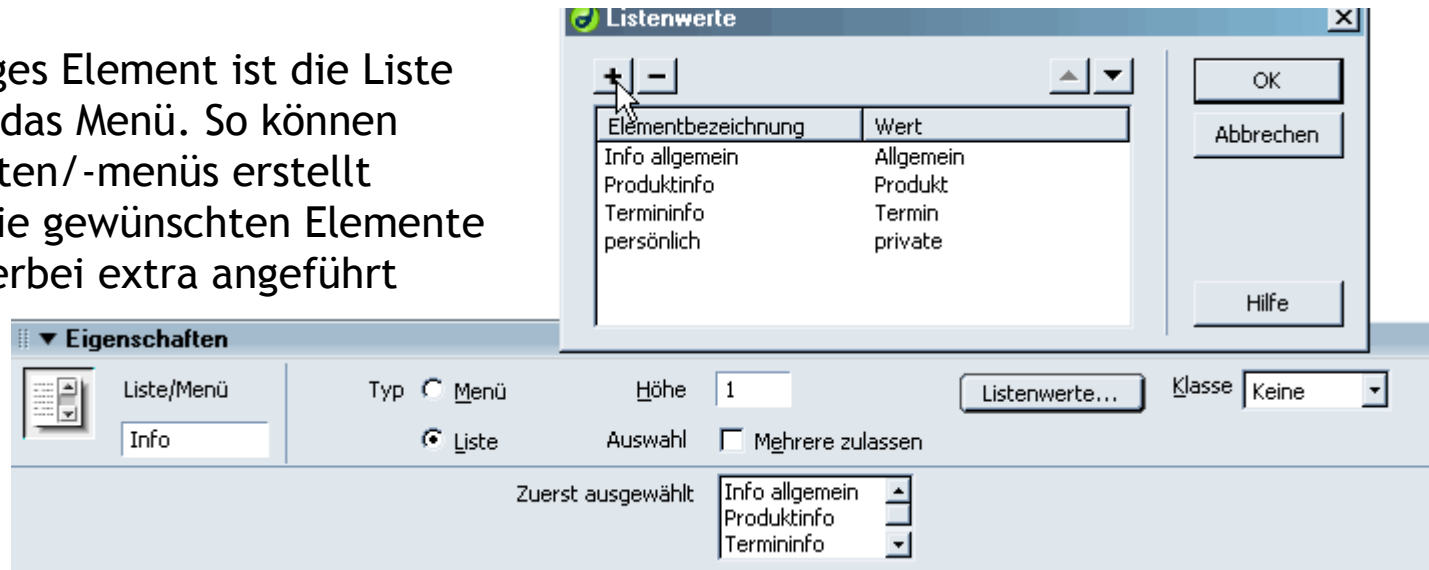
ges Element ist die Liste
das Menü. So können
ten/-menüs erstellt
ie gewünschten Elemente
erbei extra angeführt

Listenwerte

+ −

| Elementbezeichnung | Wert |
|---|---|
| Info allgemein | Allgemein |
| Produktinfo | Produkt |
| Termininfo | Termin |
| persönlich | private |

OK

Abbrechen

Hilfe

▼ Eigenschaften

Liste/Menü

Info

Typ Menü

Liste

Höhe 1

Auswahl Mehrere zulassen

Listenwerte...

Klasse Keine

Zuerst ausgewählt

Info allgemein
Produktinfo
Termininfo